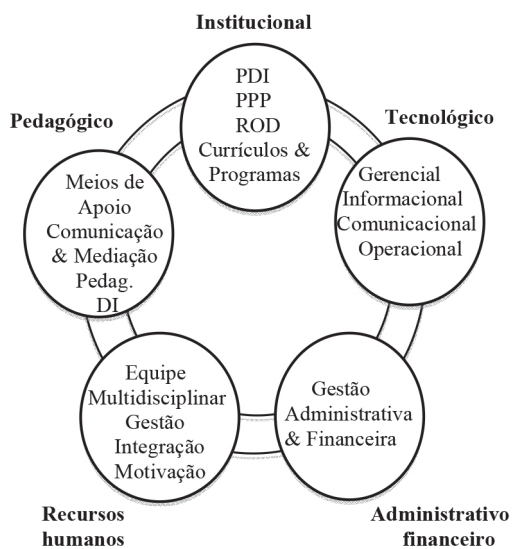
Institucional

PDI
PPP
ROD
Currículos & Programas

Tecnológico

Gerencial
Informacional
Comunicacional
Operacional

Administrativo financeiro

Gestão Administrativa & Financeira

Recursos humanos

Equipe Multidisciplinar
Gestão
Integração
Motivação

Pedagógico

Meios de Apoio
Comunicação & Mediação Pedag.
DI